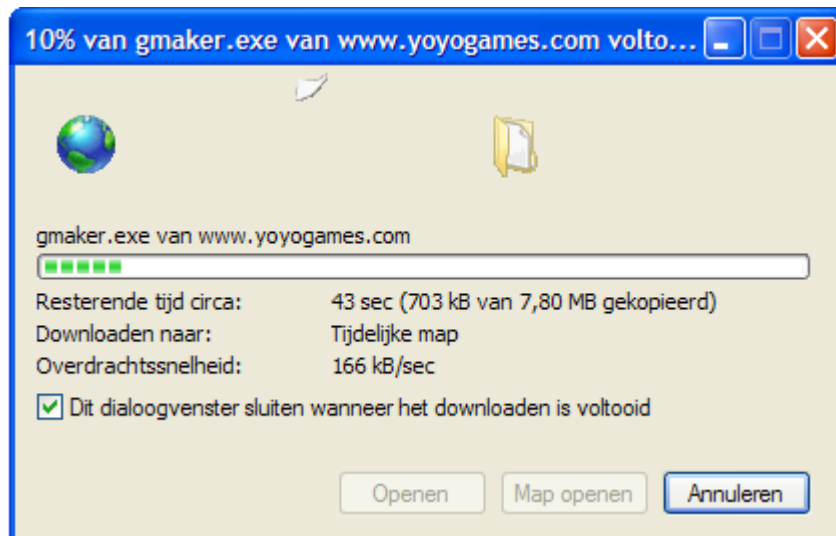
10% van gmaker.exe van www.yoyogames.com volto...

gmaker.exe van www.yoyogames.com

Resterende tijd circa: 43 sec (703 kB van 7,80 MB gekopieerd)
Downloaden naar: Tijdelijke map
Overdrachtssnelheid: 166 kB/sec

Dit dialoogvenster sluiten wanneer het downloaden is voltooid

Openen | Map openen | Annuleren